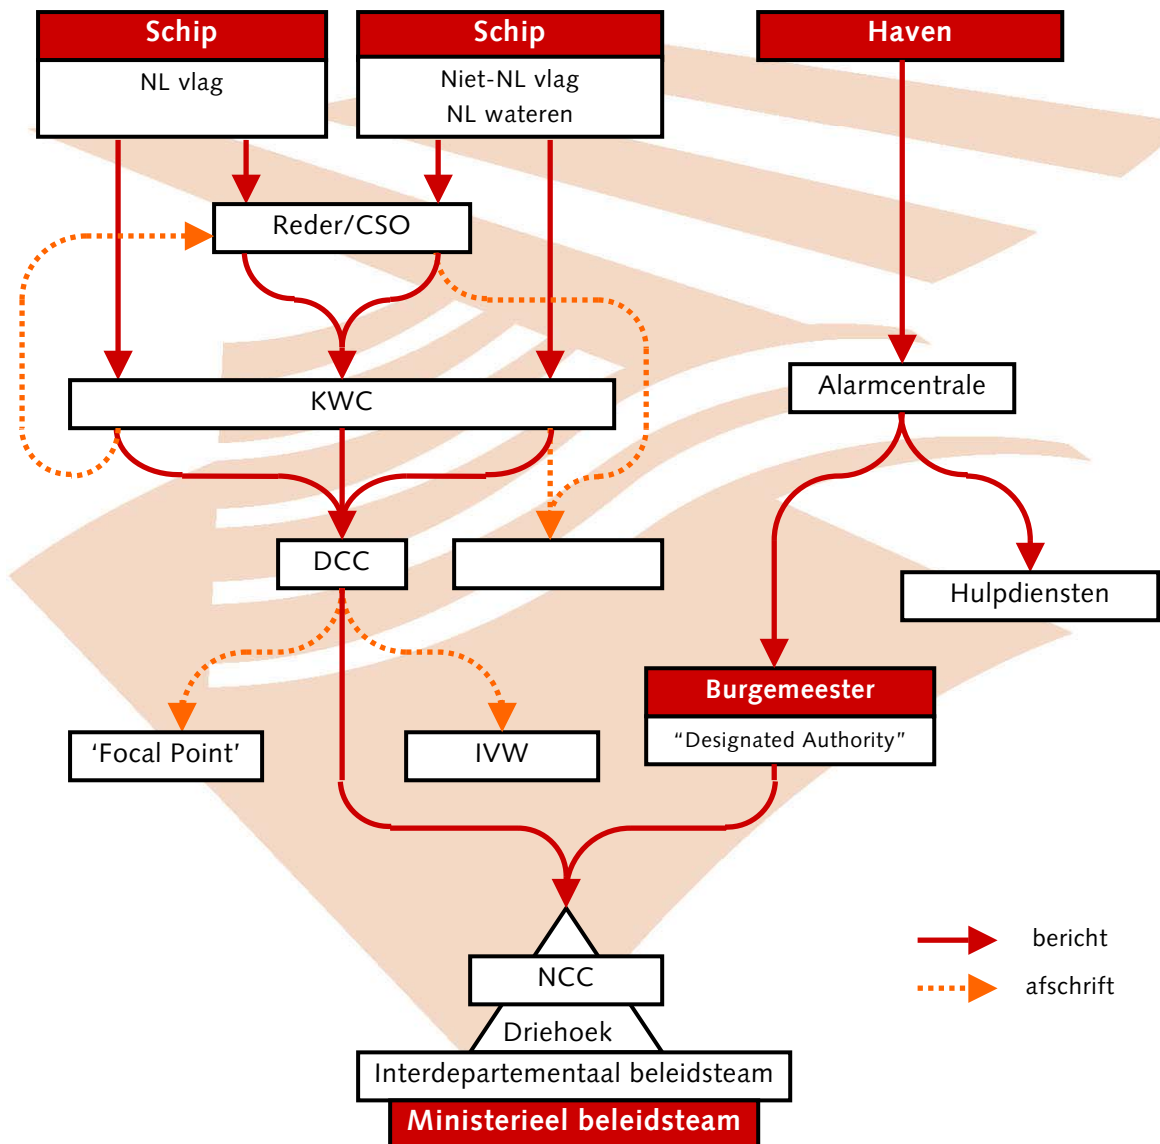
Schip
NL vlag

Schip
Niet-NL vlag
NL wateren

Haven

Reder/CSO

KWC

Alarmcentrale

DCC

Hulpdiensten

Burgemeester
"Designated Authority"

'Focal Point'

IVW

NCC
Driehoek
Interdepartementaal beleidsteam
Ministerieel beleidsteam

bericht
afschrift